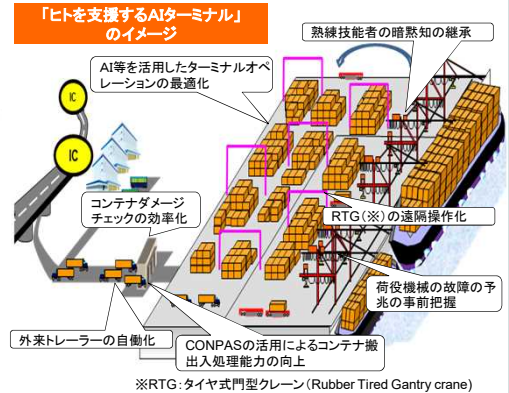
「ヒトを支援するAIターミナル」
のイメージ

熟練技能者の暗黙知の継承

AI等を活用したターミナルオペレーションの最適化

IC

IC

コンテナダメージチェックの効率化

RTG（※）の遠隔操作化

荷役機械の故障の予兆の事前把握

外来トレーラーの自働化

CONPASの活用によるコンテナ搬出入処理能力の向上

※RTG：タイヤ式門型クレーン（Rubber Tired Gantry crane）